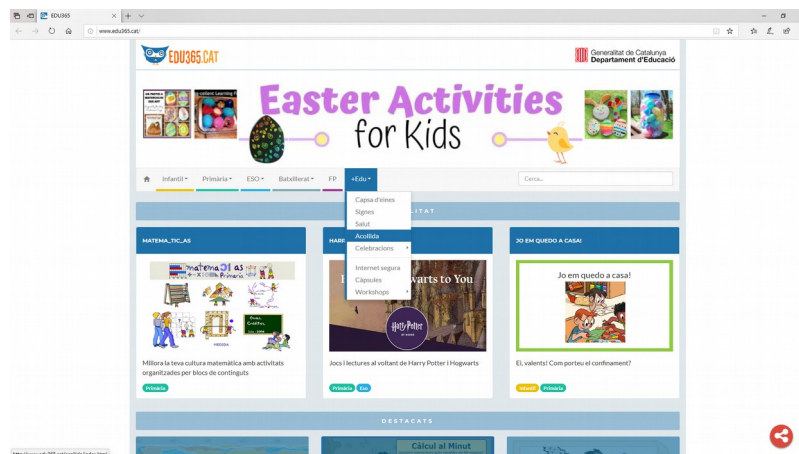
EDU365

www.edu365.cat/

EDU365.CAT

Generalitat de Catalunya
Departament d'Educació

Easter Activities for Kids

Infantil ▾ Primària ▾ ESO ▾ Batxillerat ▾ FP +Edu ▾

Cerca...

Capsa d'eines
Signes
Salut
Acollida
Celebracions ▸
Internet segura
Càpsules
Workshops ▸

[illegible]LITAT

MATEMA_TIC_AS

matemàtiques Primària

Millora la teva cultura matemàtica amb activitats organitzades per blocs de continguts

Primària

HARR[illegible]

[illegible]warts to You

Harry Potter

Jocs i lectures al voltant de Harry Potter i Hogwarts

Primària ESO

JO EM QUEDO A CASA!

Jo em quedo a casa!

Ei, valents! Com porteu el confinament?

Infantil Primària

DESTACATS

Càlcul al Minut

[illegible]